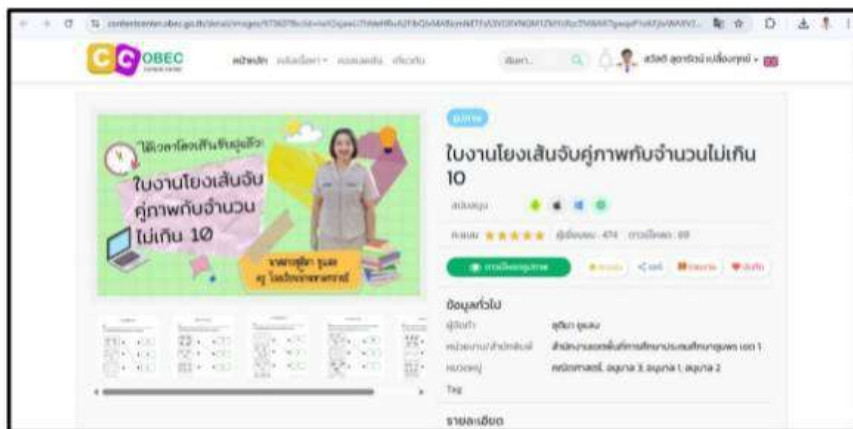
contentcenter.obec.go.th/detail/images/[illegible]

OBEC CONTENT CENTER

หน้าหลัก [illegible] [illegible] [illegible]

ค้นหา

สวัสดี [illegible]

อนุบาล

ได้เวลาโยงเส้นจับคู่แล้ว

ใบงานโยงเส้นจับคู่ภาพกับจำนวนไม่เกิน 10

นางสาวสุภิดา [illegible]
ครู โรงเรียน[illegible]

ใบงานโยงเส้นจับคู่ภาพกับจำนวนไม่เกิน 10

สนับสนุน

คะแนน ★★★★★ ผู้เข้าชม : 474 ดาวน์โหลด : 69

ดาวน์โหลดรูปภาพ

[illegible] แชร์ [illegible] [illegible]

ข้อมูลทั่วไป

ผู้จัดทำ สุภิดา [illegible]

หน่วยงาน/สำนักพิมพ์ สำนักงานเขตพื้นที่การศึกษาประถมศึกษา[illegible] เขต 1

หมวดหมู่ คณิตศาสตร์, อนุบาล 3, อนุบาล 1, อนุบาล 2

Tag

รายละเอียด